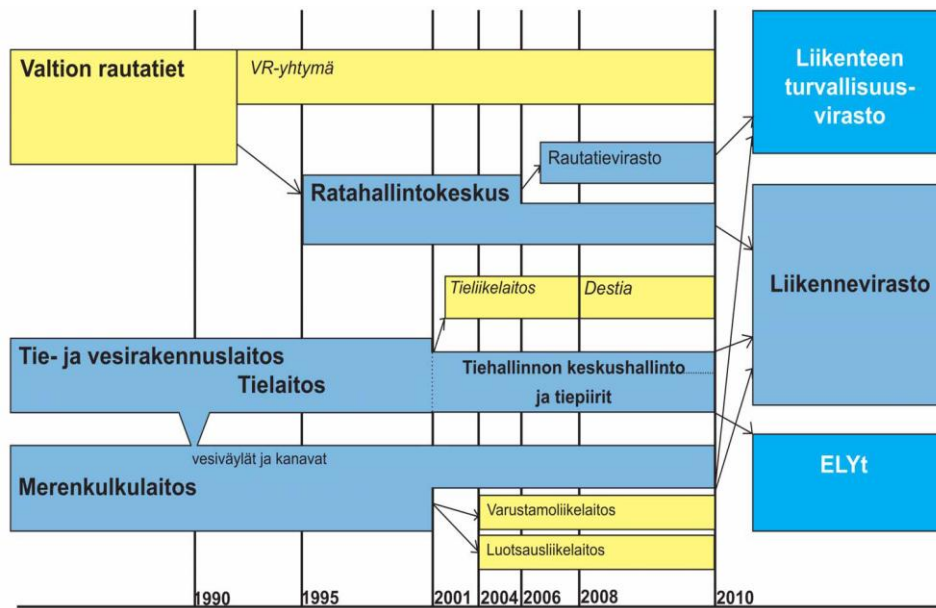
Valtion rautatiet

VR-yhtymä

Liikenteen turvallisuusvirasto

Rautatievirasto

Ratahallintokeskus

Tieliikelaitos

Destia

Liikennevirasto

Tie- ja vesirakennuslaitos

Tielaitos

Tiehallinnon keskushallinto ja tiepiirit

vesiväylät ja kanavat

ELYt

Merenkulkulaitos

Varustamoliikelaitos

Luotsausliikelaitos

1990 1995 2001 2004 2006 2008 2010